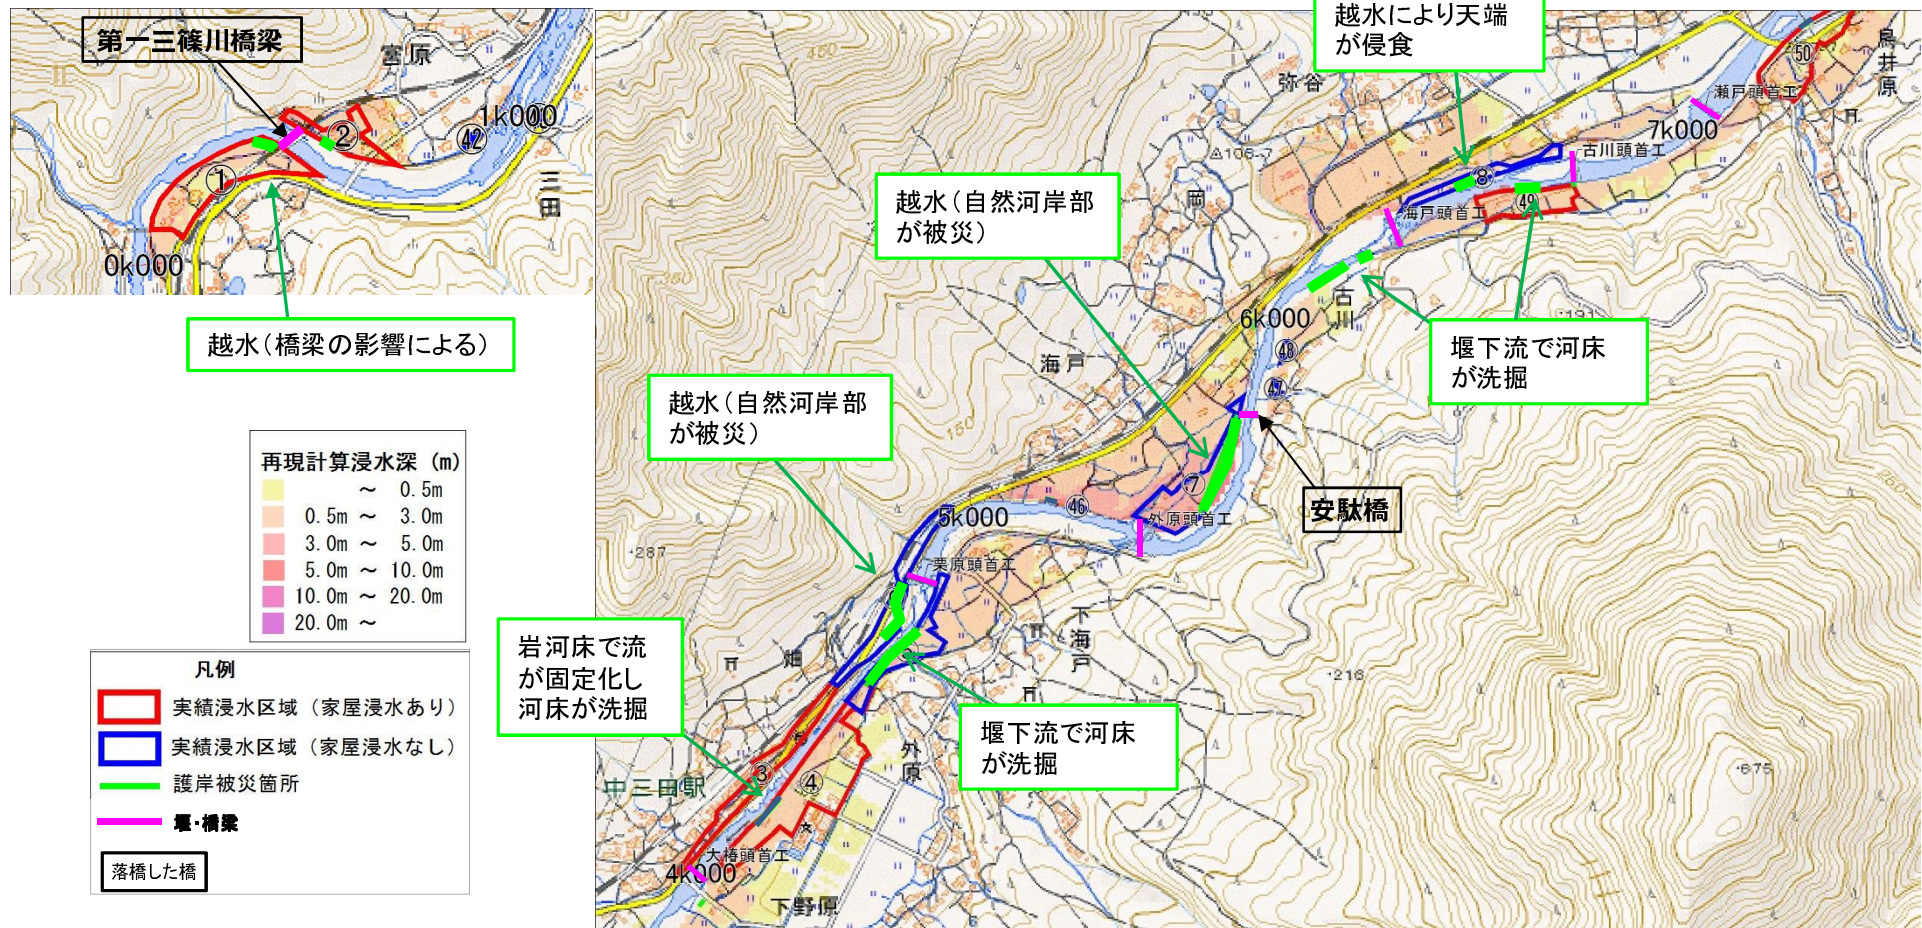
第一三篠川橋梁

宮原

1k000

42

②

①

0k000

三田

越水（橋梁の影響による）

再現計算浸水深（m）

| | |
|---|---|
| | ～ 0.5m |
| | 0.5m ～ 3.0m |
| | 3.0m ～ 5.0m |
| | 5.0m ～ 10.0m |
| | 10.0m ～ 20.0m |
| | 20.0m ～ |

凡例

実績浸水区域（家屋浸水あり）

実績浸水区域（家屋浸水なし）

護岸被災箇所

堰・橋梁

落橋した橋

越水により天端が侵食

弥谷

烏井原

50

瀬戸頭首工

7k000

古川頭首工

⑧

49

海戸頭首工

越水（自然河岸部が被災）

岡

古川

6k000

48

47

堰下流で河床が洗掘

海戸

越水（自然河岸部が被災）

⑦

46

外原頭首工

安駄橋

5k000

栗原頭首工

下海戸

岩河床で流が固定化し河床が洗掘

堰下流で河床が洗掘

中三田駅

③

④

外原

大椿頭首工

4k000

下野原